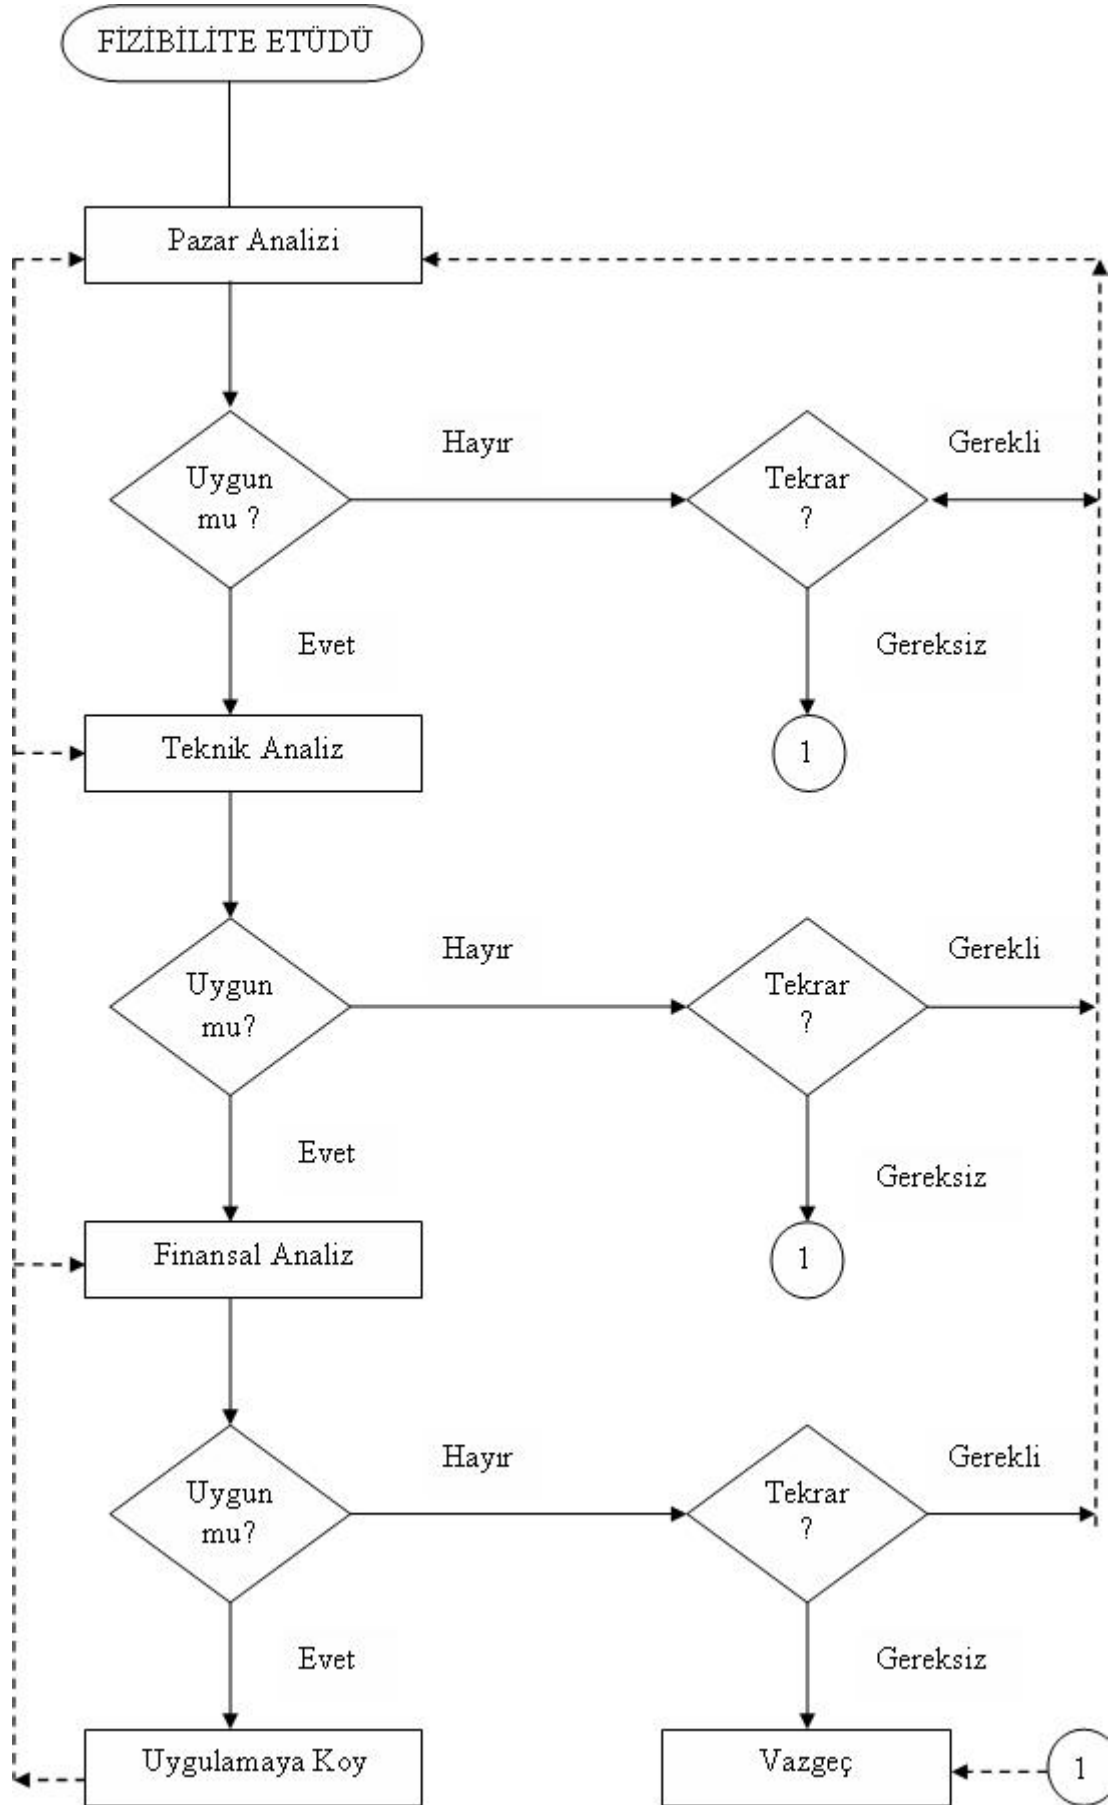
FİZİBİLİTE ETÜDÜ

Pazar Analizi

Uygun mu ?

Hayır

Tekrar ?

Gerekli

Evet

Gereksiz

Teknik Analiz

1

Uygun mu?

Hayır

Tekrar ?

Gerekli

Evet

Gereksiz

Finansal Analiz

1

Uygun mu?

Hayır

Tekrar ?

Gerekli

Evet

Gereksiz

Uygulamaya Koy

Vazgeç

1